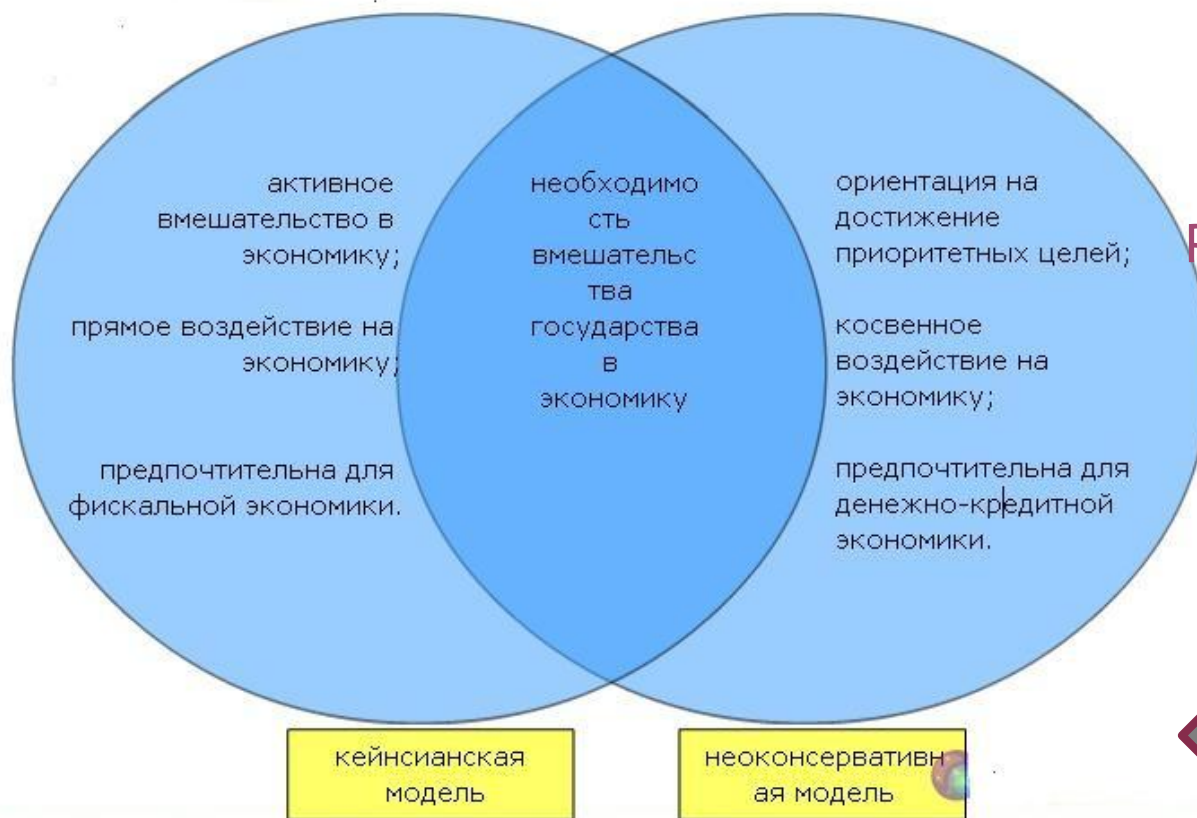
активное вмешательство в экономику;

прямое воздействие на экономику;

предпочтительна для фискальной экономики.

необходимость вмешательства государства в экономику

ориентация на достижение приоритетных целей;

косвенное воздействие на экономику;

предпочтительна для денежно-кредитной экономики.

кейнсианская модель

неоконсервативная модель